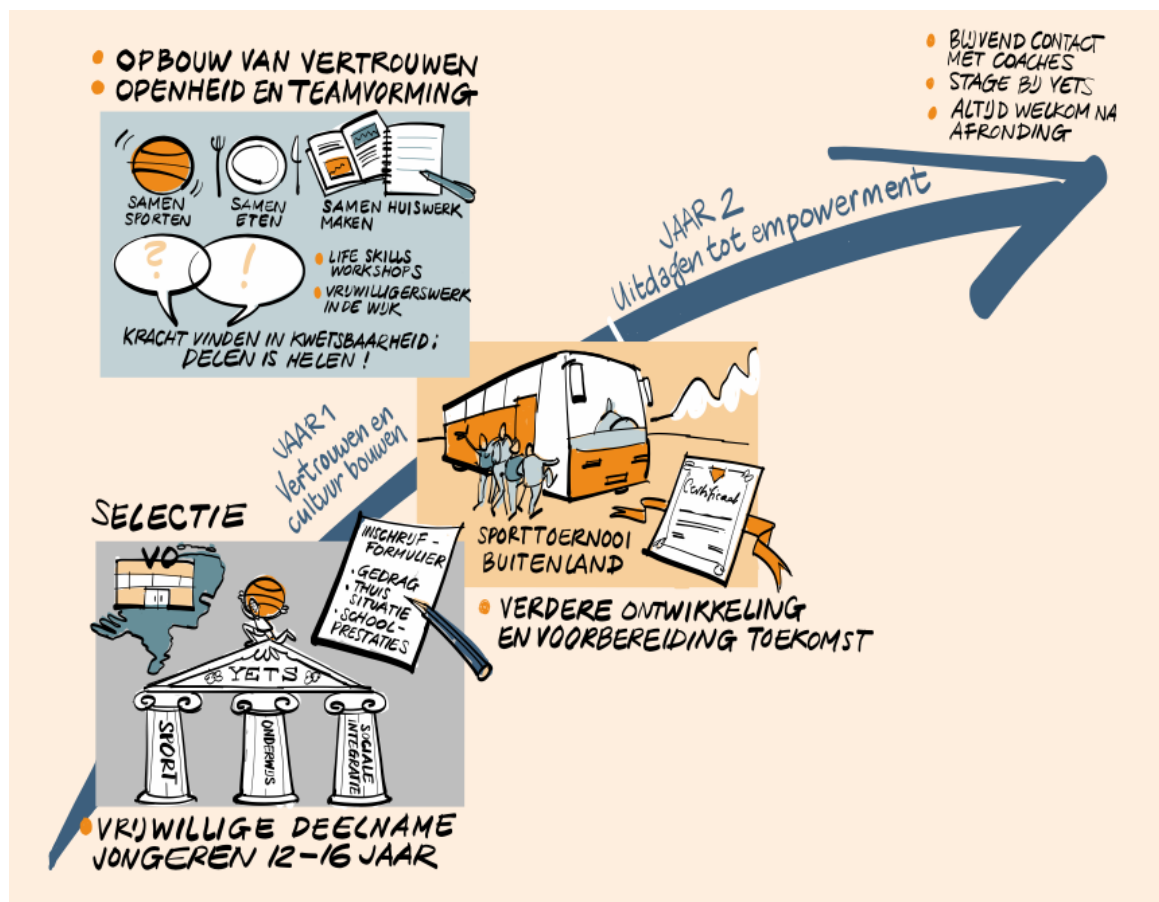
• OPBOUW VAN VERTROUWEN
• OPENHEID EN TEAMVORMING

SAMEN SPORTEN

SAMEN ETEN

SAMEN HUISWERK MAKEN

• LIFE SKILLS WORKSHOPS
• VRIJWILLIGERSWERK IN DE WIJK

KRACHT VINDEN IN KWETSBAARHEID; DELEN IS HELEN!

• BLIJVEND CONTACT MET COACHES
• STAGE BIJ YETS
• ALTIJD WELKOM NA AFRONDING

JAAR 2
Uitdagen tot empowerment

JAAR 1
Vertrouwen en cultuur bouwen

SELECTIE

VO

INSCHRIJF-FORMULIER
• GEDRAG
• THUIS SITUATIE
• SCHOOL-PRESTATIES

YETS

SPORT

ONDERWIJS

SOCIALE INTEGRATIE

Certificaat

SPORTTOERNOOI BUITENLAND

• VERDERE ONTWIKKELING EN VOORBEREIDING TOEKOMST

• VRIJWILLIGE DEELNAME JONGEREN 12-16 JAAR